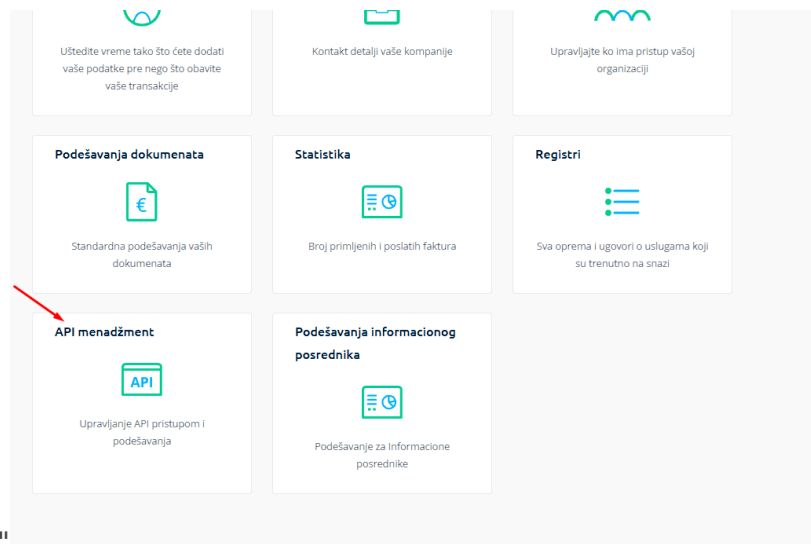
Uštedite vreme tako što ćete dodati vaše podatke pre nego što obavite vaše transakcije

Kontakt detalji vaše kompanije

Upravljajte ko ima pristup vašoj organizaciji

Podešavanja dokumenata

€

Standardna podešavanja vaših dokumenata

Statistika

Broj primljenih i poslatih faktura

Registri

Sva oprema i ugovori o uslugama koji su trenutno na snazi

API menadžment

API

Upravljanje API pristupom i podešavanja

Podešavanja informacionog posrednika

Podešavanje za Informacione posrednike